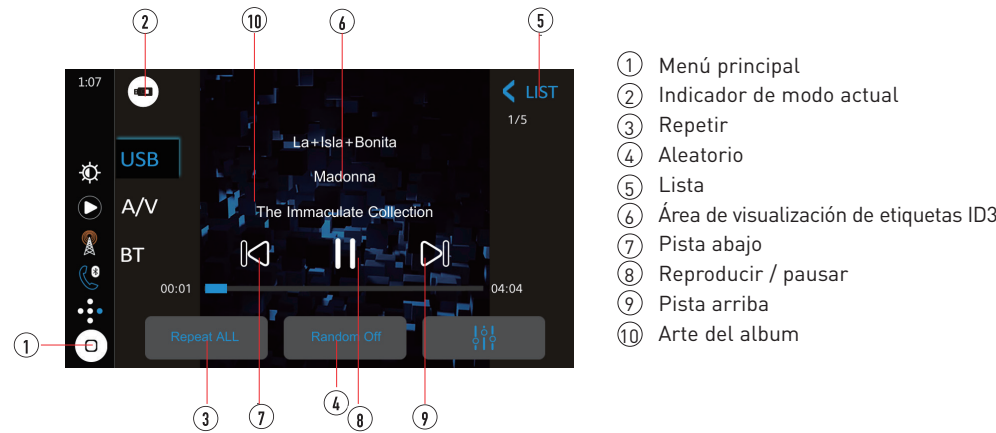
2
10
6
5

1:07

LIST
1/5

USB
A/V
BT

La+Isla+Bonita
Madonna
The Immaculate Collection

00:01
04:04

Repeat ALL
Random Off

1
3
7
4
8
9

① Menú principal
② Indicador de modo actual
③ Repetir
④ Aleatorio
⑤ Lista
⑥ Área de visualización de etiquetas ID3
⑦ Pista abajo
⑧ Reproducir / pausar
⑨ Pista arriba
⑩ Arte del album